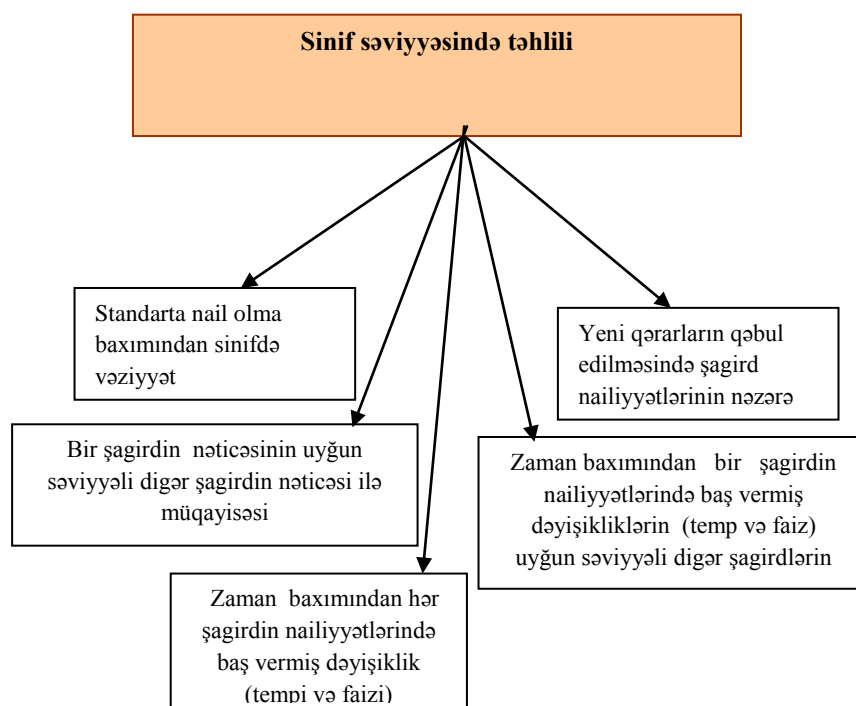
Sinif səviyyəsində təhlili

Standarta nail olma baxımından sinifdə vəziyyət

Bir şagirdin nəticəsinin uyğun səviyyəli digər şagirdin nəticəsi ilə müqayisəsi

Zaman baxımından hər şagirdin nailiyyətlərində baş vermiş dəyişiklik (tempi və faizi)

Zaman baxımından bir şagirdin nailiyyətlərində baş vermiş dəyişikliklərin (temp və faiz) uyğun səviyyəli digər şagirdlərin

Yeni qərarların qəbul edilməsində şagird nailiyyətlərinin nəzərə